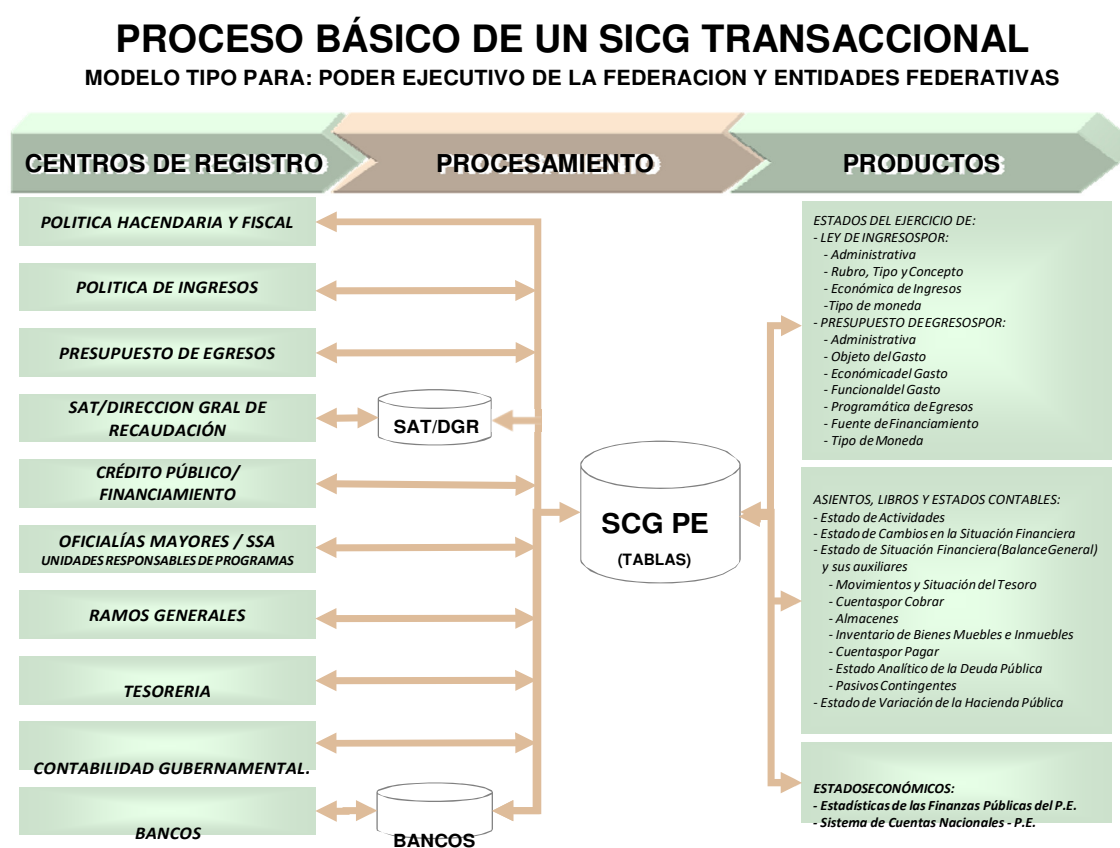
PROCESO BÁSICO DE UN SICG TRANSACCIONAL
MODELO TIPO PARA: PODER EJECUTIVO DE LA FEDERACION Y ENTIDADES FEDERATIVAS

CENTROS DE REGISTRO

PROCESAMIENTO

PRODUCTOS

POLITICA HACENDARIA Y FISCAL

POLITICA DE INGRESOS

PRESUPUESTO DE EGRESOS

SAT/DIRECCION GRAL DE RECAUDACIÓN

CRÉDITO PÚBLICO/ FINANCIAMIENTO

OFICIALÍAS MAYORES / SSA
UNIDADES RESPONSABLES DE PROGRAMAS

RAMOS GENERALES

TESORERIA

CONTABILIDAD GUBERNAMENTAL.

BANCOS

SAT/DGR

SCG PE
(TABLAS)

BANCOS

ESTADOS DEL EJERCICIO DE:
- LEY DE INGRESOSPOR:
- Administrativa
- Rubro, Tipo y Concepto
- Económica de Ingresos
-Tipo de moneda
- PRESUPUESTO DE EGRESOSPOR:
- Administrativa
- Objeto del Gasto
- Económicadel Gasto
- Funcionaldel Gasto
- Programática de Egresos
- Fuente de Financiamiento
- Tipo de Moneda

ASIENTOS, LIBROS Y ESTADOS CONTABLES:
- Estado de Actividades
- Estado de Cambios en la Situación Financiera
- Estado de Situación Financiera(Balance General) y sus auxiliares
- Movimientos y Situación del Tesoro
- Cuentaspor Cobrar
- Almacenes
- Inventario de Bienes Muebles e Inmuebles
- Cuentaspor Pagar
- Estado Analítico de la Deuda Pública
- Pasivos Contingentes
- Estado de Variación de la Hacienda Pública

ESTADOSECONÓMICOS:
- Estadísticas de las Finanzas Públicas del P.E.
- Sistema de Cuentas Nacionales - P.E.